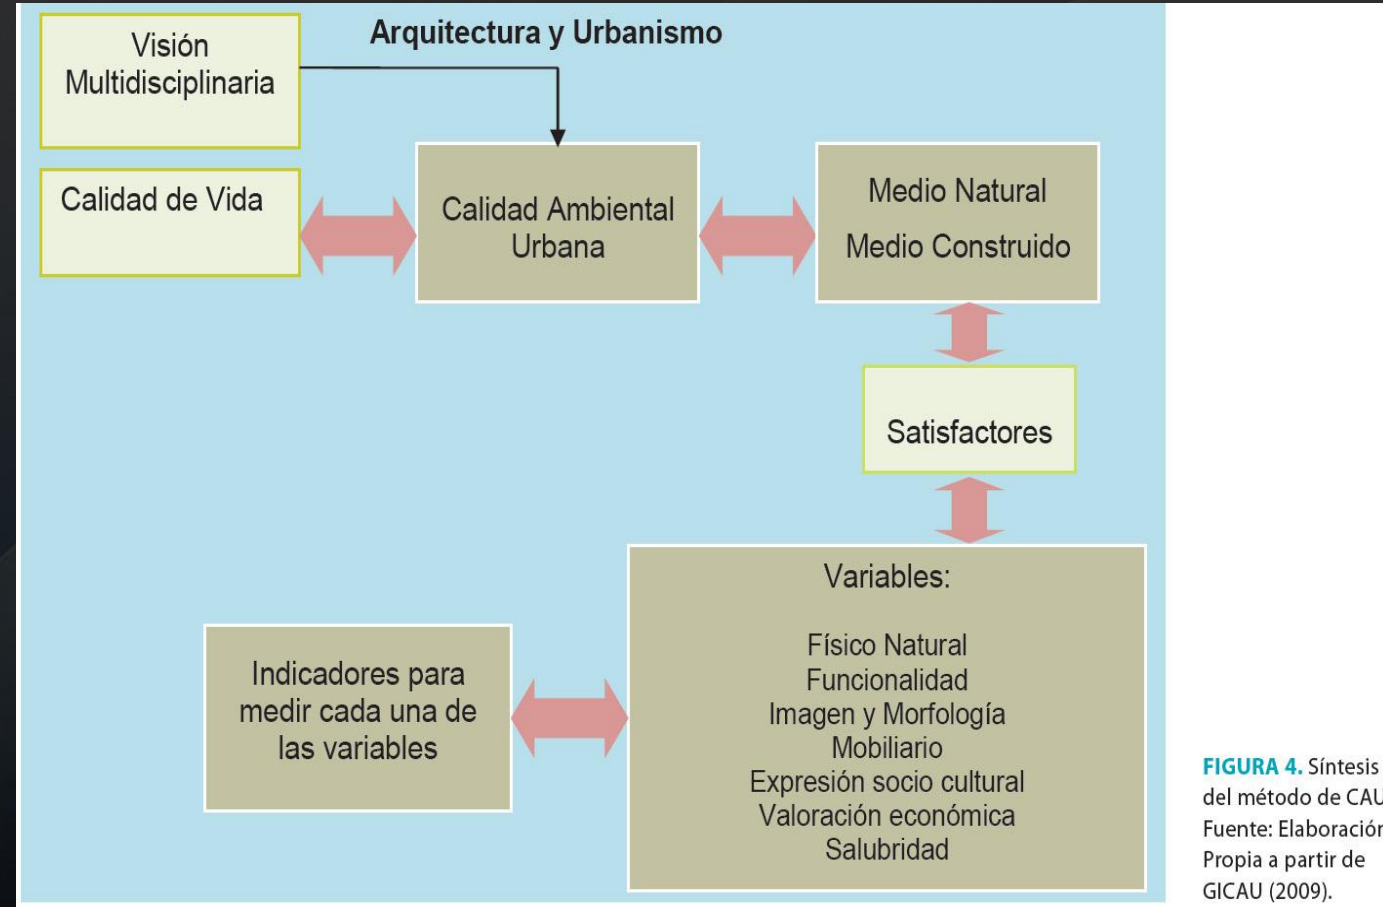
Visión Multidisciplinaria

Arquitectura y Urbanismo

Calidad de Vida

Calidad Ambiental Urbana

Medio Natural

Medio Construido

Satisfactores

Variables:

Físico Natural
Funcionalidad
Imagen y Morfología
Mobiliario
Expresión socio cultural
Valoración económica
Salubridad

Indicadores para medir cada una de las variables

FIGURA 4. Síntesis del método de CAU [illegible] Fuente: Elaboración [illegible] Propia a partir de GICAU (2009).